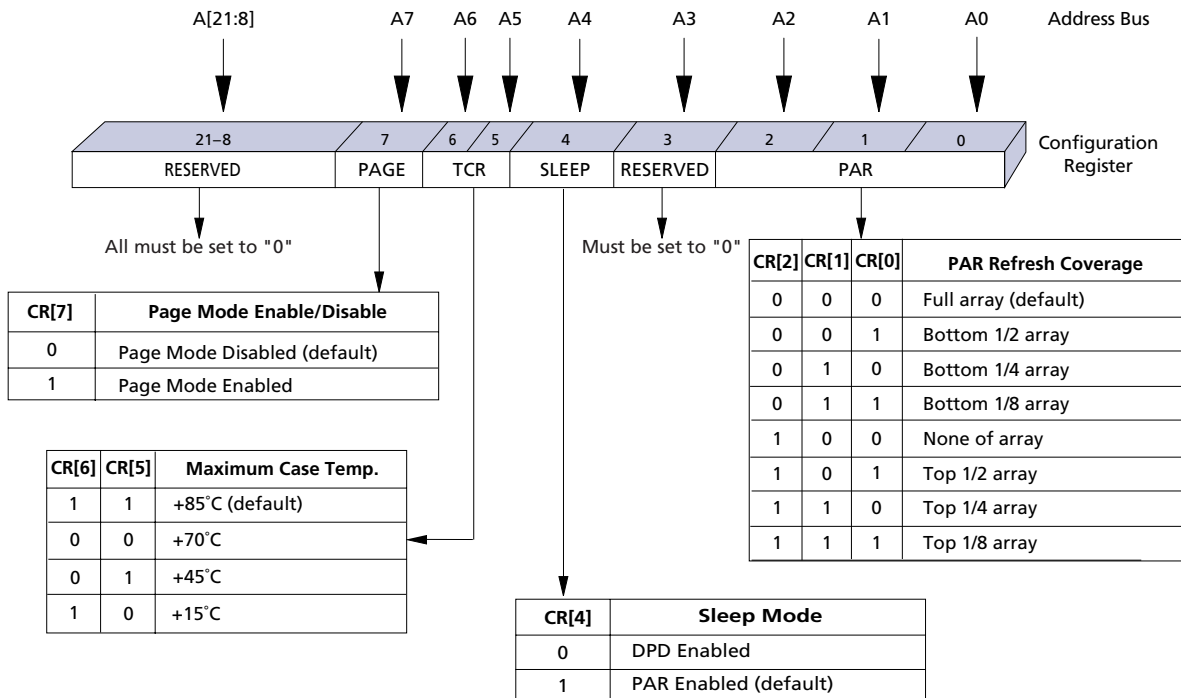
A[21:8] A7 A6 A5 A4 A3 A2 A1 A0 Address Bus

21–8 7 6 5 4 3 2 1 0 Configuration Register

RESERVED PAGE TCR SLEEP RESERVED PAR

All must be set to "0"

Must be set to "0"

| CR[7] | Page Mode Enable/Disable |
|---|---|
| 0 | Page Mode Disabled (default) |
| 1 | Page Mode Enabled |

| CR[2] | CR[1] | CR[0] | PAR Refresh Coverage |
|---|---|---|---|
| 0 | 0 | 0 | Full array (default) |
| 0 | 0 | 1 | Bottom 1/2 array |
| 0 | 1 | 0 | Bottom 1/4 array |
| 0 | 1 | 1 | Bottom 1/8 array |
| 1 | 0 | 0 | None of array |
| 1 | 0 | 1 | Top 1/2 array |
| 1 | 1 | 0 | Top 1/4 array |
| 1 | 1 | 1 | Top 1/8 array |

| CR[6] | CR[5] | Maximum Case Temp. |
|---|---|---|
| 1 | 1 | +85˚C (default) |
| 0 | 0 | +70˚C |
| 0 | 1 | +45˚C |
| 1 | 0 | +15˚C |

| CR[4] | Sleep Mode |
|---|---|
| 0 | DPD Enabled |
| 1 | PAR Enabled (default) |